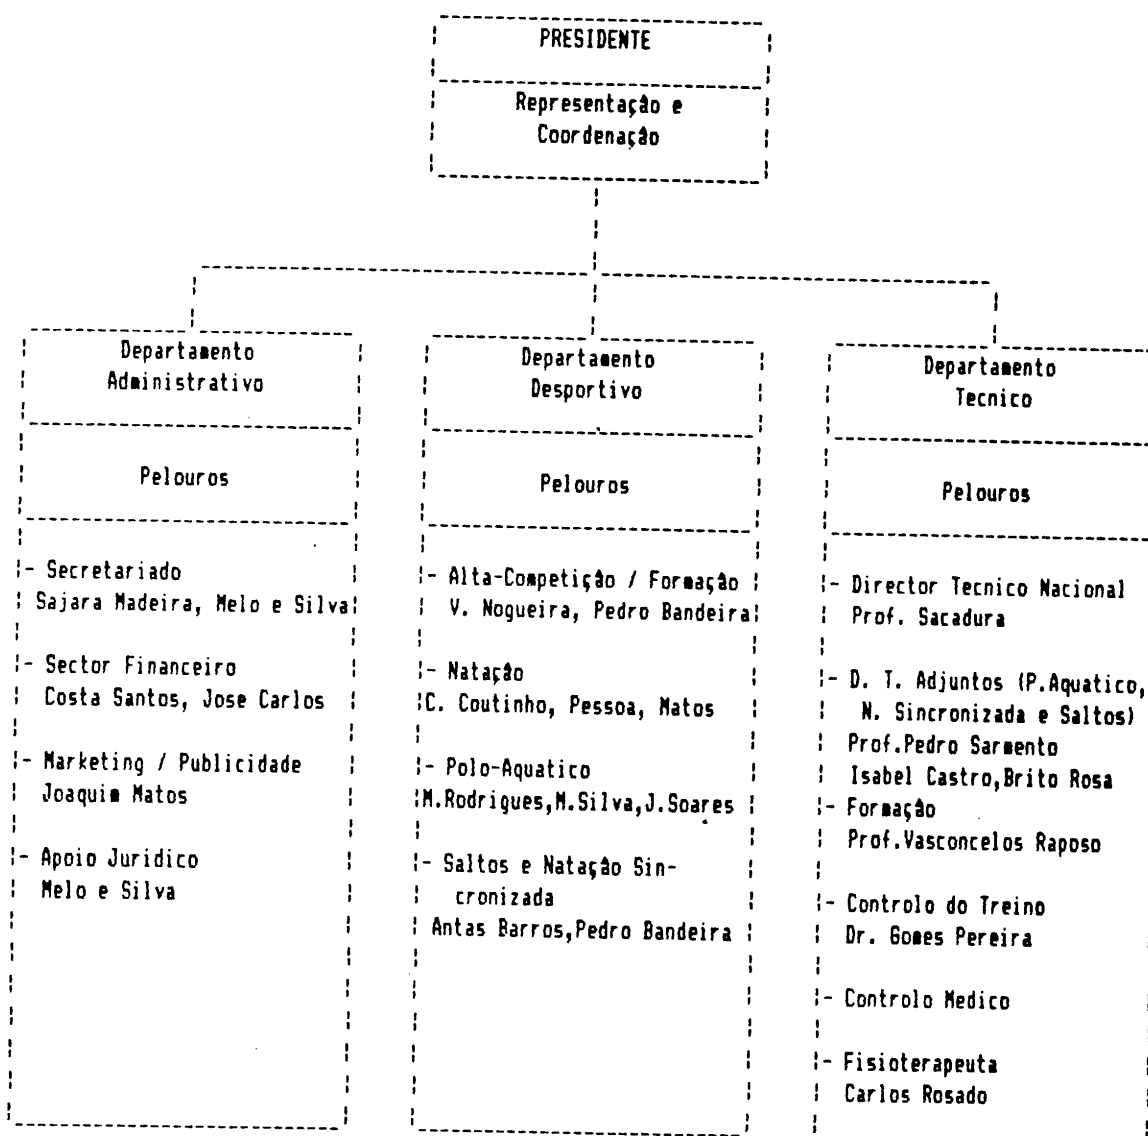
PRESIDENTE

Representação e Coordenação

Departamento Administrativo

Pelouros

- Secretariado
Sajara Madeira, Melo e Silva

- Sector Financeiro
Costa Santos, Jose Carlos

- Marketing / Publicidade
Joaquim Matos

- Apoio Juridico
Melo e Silva

Departamento Desportivo

Pelouros

- Alta-Competição / Formação
V. Nogueira, Pedro Bandeira

- Natação
C. Coutinho, Pessoa, Matos

- Polo-Aquatico
M.Rodrigues,M.Silva,J.Soares

- Saltos e Natação Sincronizada
Antas Barros,Pedro Bandeira

Departamento Tecnico

Pelouros

- Director Tecnico Nacional
Prof. Sacadura

- D. T. Adjuntos (P.Aquatico, N. Sincronizada e Saltos)
Prof.Pedro Sarmento
Isabel Castro,Brito Rosa

- Formação
Prof.Vasconcelos Raposo

- Controlo do Treino
Dr. Gomes Pereira

- Controlo Medico

- Fisioterapeuta
Carlos Rosado